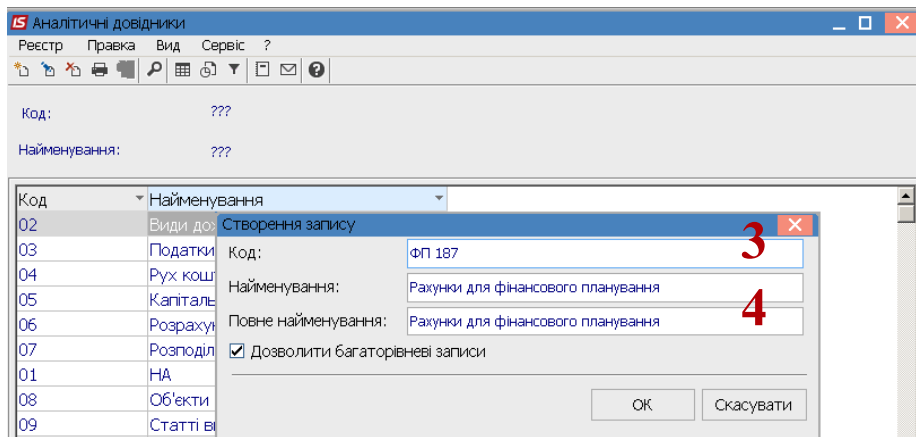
IS Аналітичні довідники

Реєстр Правка Вид Сервіс ?

Код: ???

Найменування: ???

| Код | Найменування |
|---|---|
| 02 | Види до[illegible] |
| 03 | Податки |
| 04 | Рух кошт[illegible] |
| 05 | Капіталь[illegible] |
| 06 | Розраху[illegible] |
| 07 | Розподіл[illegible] |
| 01 | НА |
| 08 | Об'єкти |
| 09 | Статті ві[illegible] |

Створення запису

Код: ФП 187

3

Найменування: Рахунки для фінансового планування

4

Повне найменування: Рахунки для фінансового планування

☑ Дозволити багаторівневі записи

ОК Скасувати